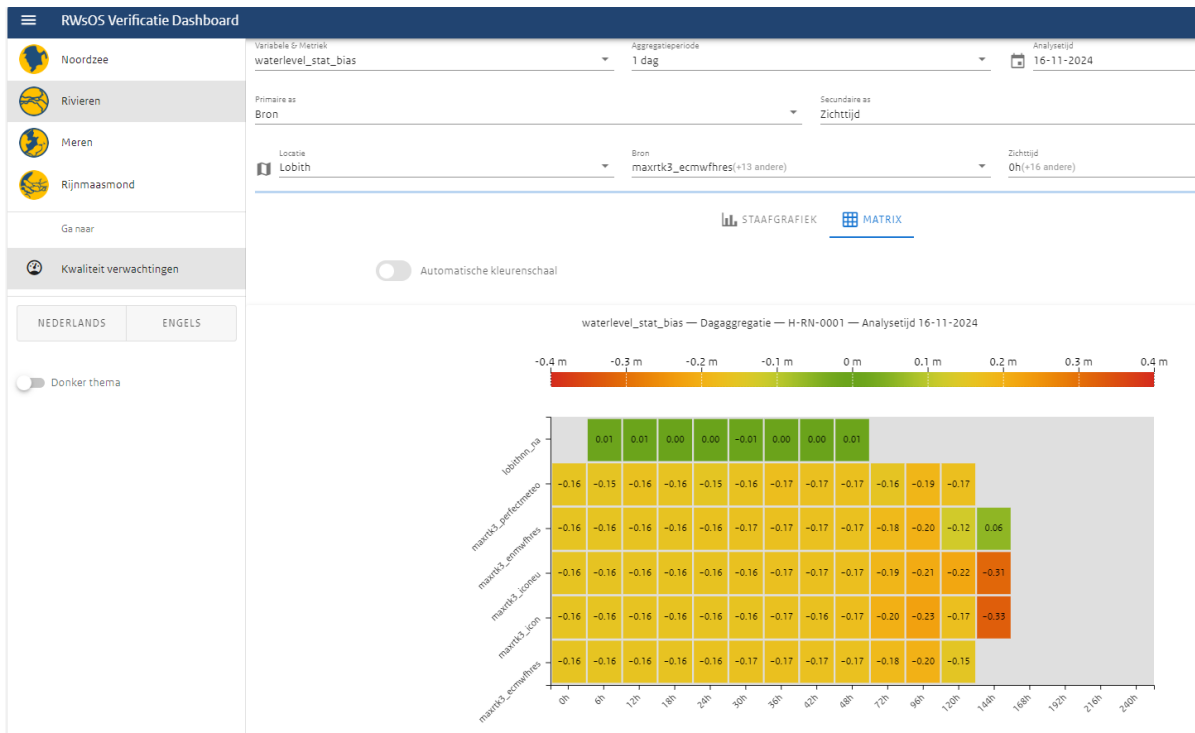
RWsOS Verificatie Dashboard

Noordzee
Rivieren
Meren
Rijnmaasmond

Ga naar
Kwaliteit verwachtingen

NEDERLANDS | ENGELS

Donker thema

Variabele & Metriek
waterlevel_stat_bias
Aggregatieperiode
1 dag
Analysetijd
16-11-2024

Primaire as
Bron
Secundaire as
Zichttijd

Locatie
Lobith
Bron
maxrtk3_ecmwfhres(+13 andere)
Zichttijd
0h(+16 andere)

STAAFGRAFIEK   MATRIX

Automatische kleurenschaal

waterlevel_stat_bias — Dagaggregatie — H-RN-0001 — Analysetijd 16-11-2024

-0.4 m  -0.3 m  -0.2 m  -0.1 m  0 m  0.1 m  0.2 m  0.3 m  0.4 m

| | 0h | 6h | 12h | 18h | 24h | 30h | 36h | 42h | 48h | 72h | 96h | 120h | 144h | 168h | 192h | 216h | 240h |
|---|---|---|---|---|---|---|---|---|---|---|---|---|---|---|---|---|---|
| lobithnn_na | | 0.01 | 0.01 | 0.00 | 0.00 | -0.01 | 0.00 | 0.00 | 0.01 | | | | | | | | |
| maxrtk3_perfectmeteo | -0.16 | -0.15 | -0.16 | -0.16 | -0.15 | -0.16 | -0.17 | -0.17 | -0.17 | -0.16 | -0.19 | -0.17 | | | | | |
| maxrtk3_enmwfhres | -0.16 | -0.16 | -0.16 | -0.16 | -0.16 | -0.17 | -0.17 | -0.17 | -0.17 | -0.18 | -0.20 | -0.12 | 0.06 | | | | |
| maxrtk3_iconeu | -0.16 | -0.16 | -0.16 | -0.16 | -0.16 | -0.16 | -0.17 | -0.17 | -0.17 | -0.19 | -0.21 | -0.22 | -0.31 | | | | |
| maxrtk3_icon | -0.16 | -0.16 | -0.16 | -0.16 | -0.16 | -0.16 | -0.16 | -0.16 | -0.17 | -0.20 | -0.23 | -0.17 | -0.33 | | | | |
| maxrtk3_ecmwfhres | -0.16 | -0.16 | -0.16 | -0.16 | -0.16 | -0.17 | -0.17 | -0.17 | -0.17 | -0.18 | -0.20 | -0.15 | | | | | |